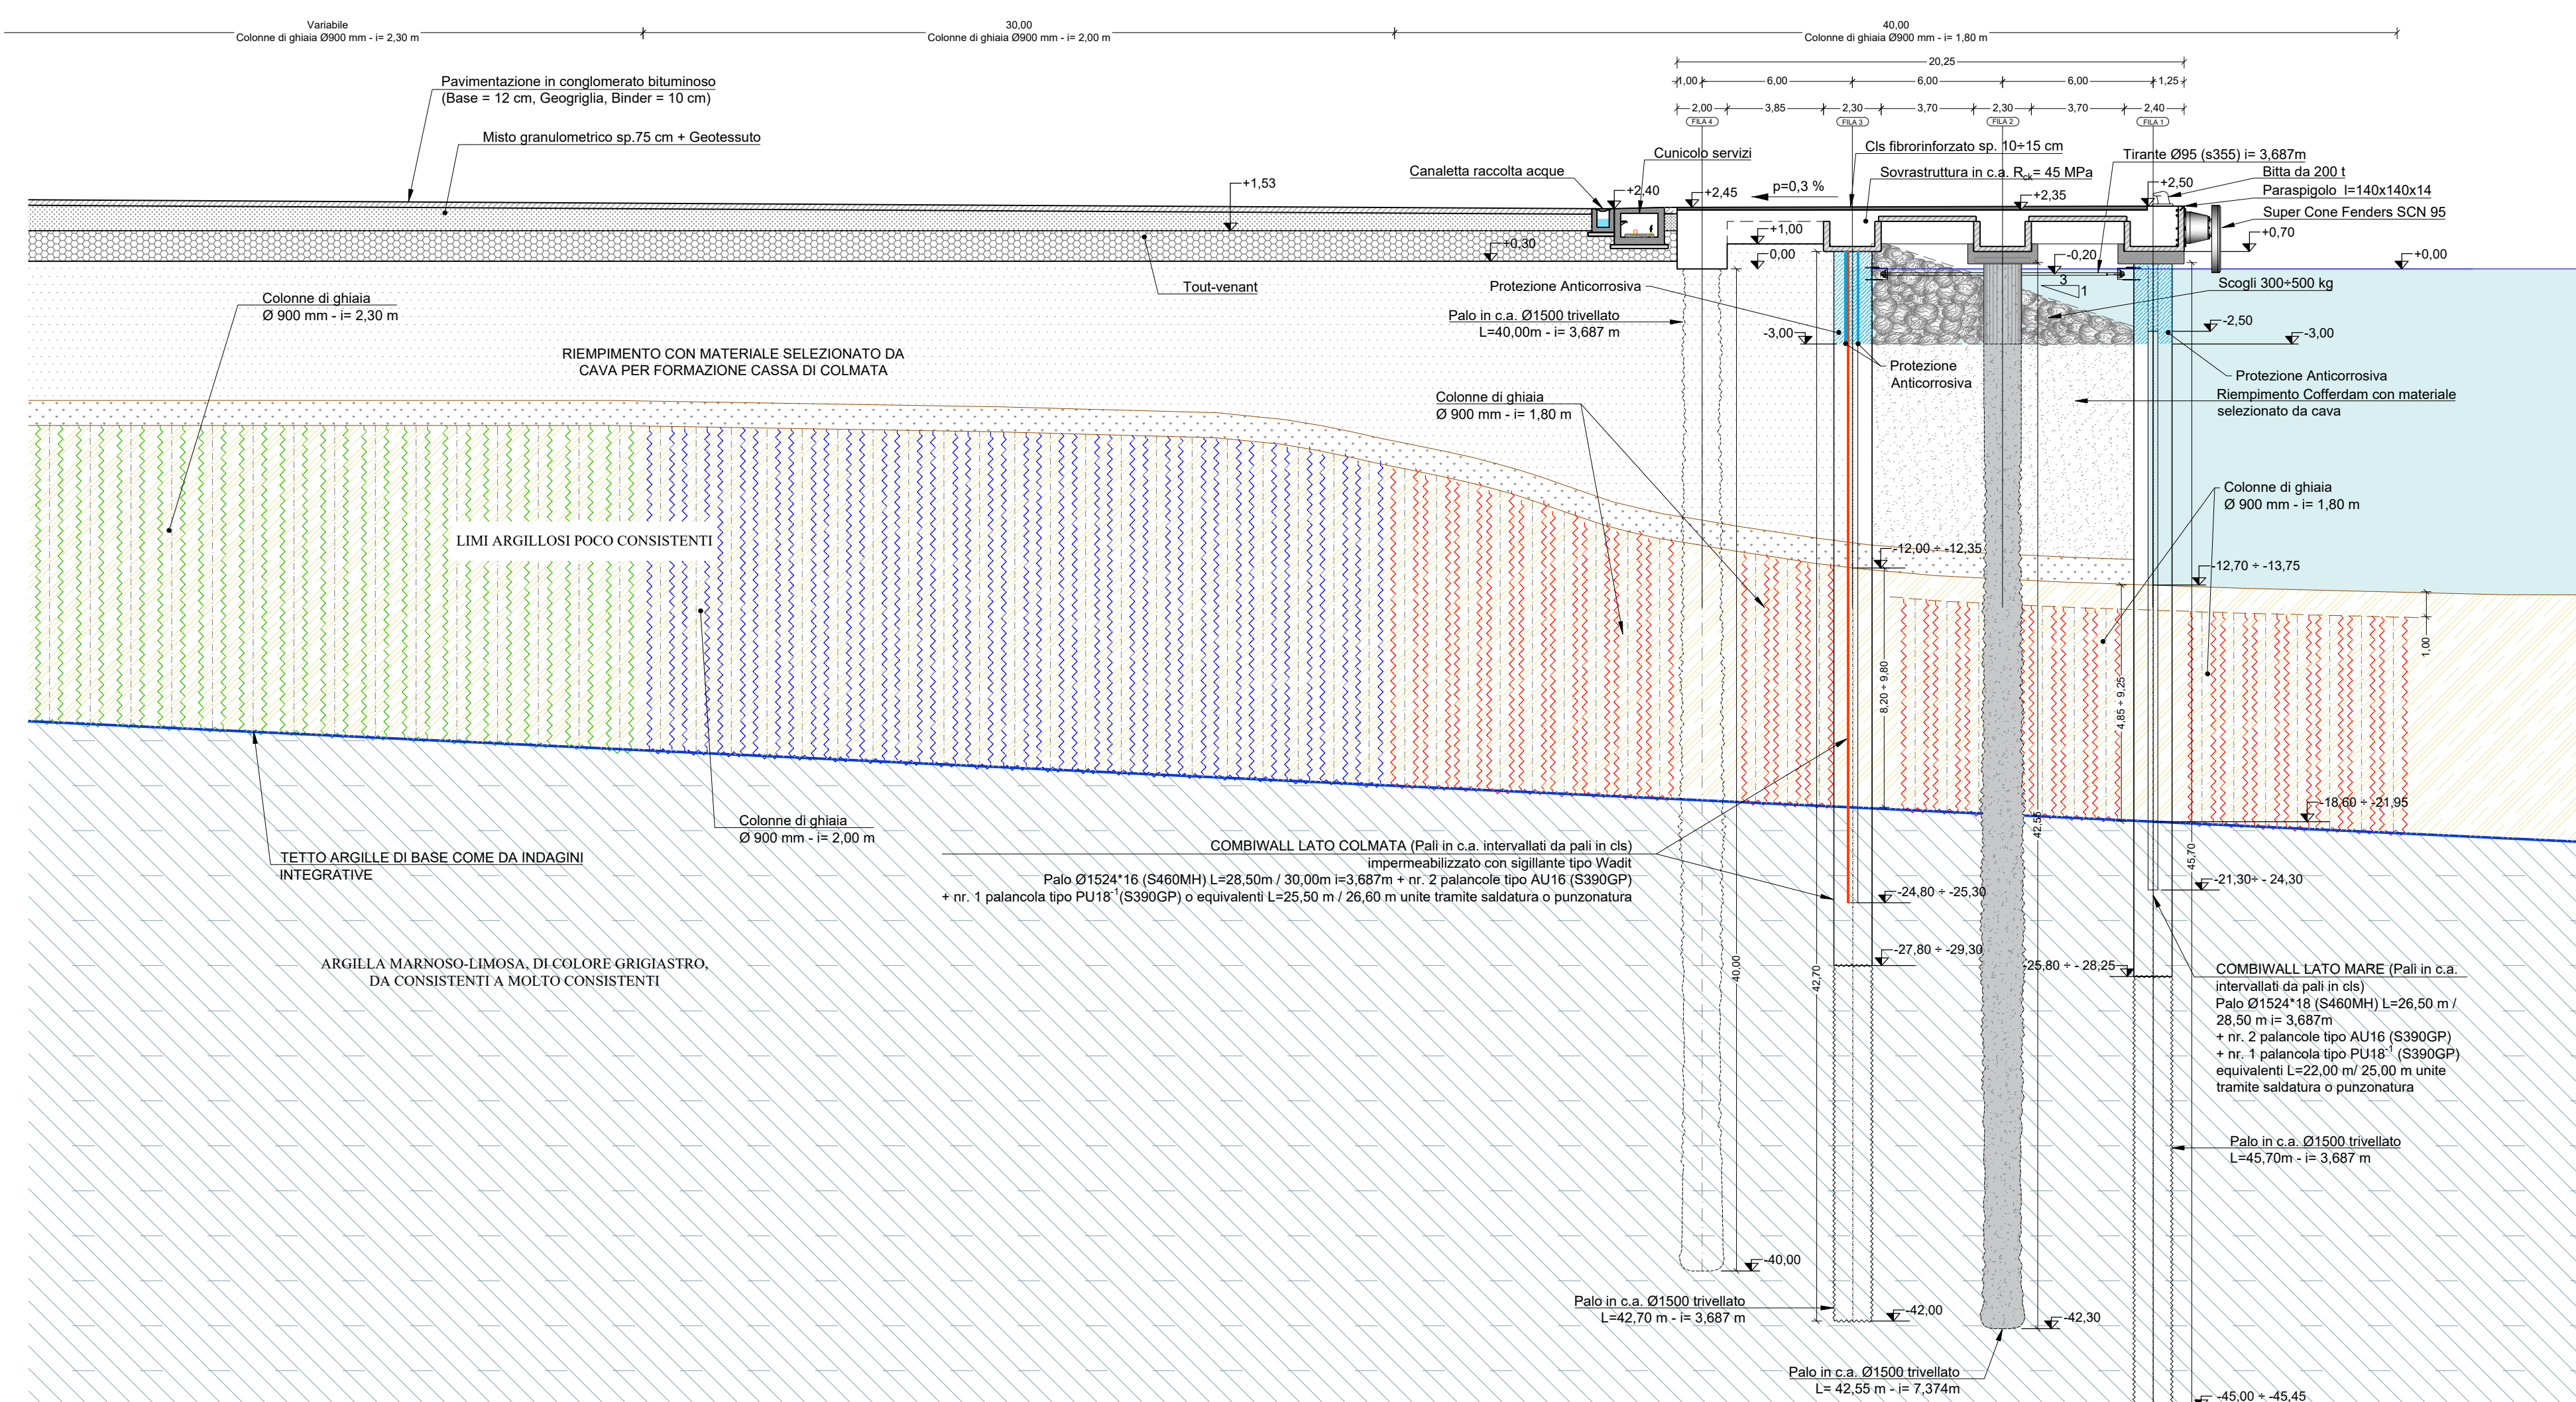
Variabile
Colonne di ghiaia Ø900 mm - i= 2,30 m

30,00
Colonne di ghiaia Ø900 mm - i= 2,00 m

40,00
Colonne di ghiaia Ø900 mm - i= 1,80 m

20,25
1,00 6,00 6,00 6,00 1,25
2,00 3,85 2,30 3,70 2,30 3,70 2,40
FILA 4 FILA 3 FILA 2 FILA 1

Pavimentazione in conglomerato bituminoso
(Base = 12 cm, Geogriglia, Binder = 10 cm)

Misto granulometrico sp.75 cm + Geotessuto

Cunicolo servizi

Cls fibrorinforzato sp. 10÷15 cm

Tirante Ø95 (s355) i= 3,687m

Bitta da 200 t

Paraspigolo l=140x140x14

Super Cone Fenders SCN 95

Canaletta raccolta acque

Sovrastruttura in c.a. $R_{ck}$= 45 MPa

+1,53
+2,40
+2,45
p=0,3 %
+2,35
+2,50
+0,70
+1,00
+0,30
0,00
-0,20
+0,00
3
1

Tout-venant

Protezione Anticorrosiva

Scogli 300÷500 kg

Colonne di ghiaia
Ø 900 mm - i= 2,30 m

Palo in c.a. Ø1500 trivellato
L=40,00m - i= 3,687 m

-3,00
-2,50
-3,00

Protezione
Anticorrosiva

Protezione Anticorrosiva

RIEMPIMENTO CON MATERIALE SELEZIONATO DA
CAVA PER FORMAZIONE CASSA DI COLMATA

Colonne di ghiaia
Ø 900 mm - i= 1,80 m

Riempimento Cofferdam con materiale
selezionato da cava

Colonne di ghiaia
Ø 900 mm - i= 1,80 m

LIMI ARGILLOSI POCO CONSISTENTI

-12,00 ÷ -12,35

-12,70 ÷ -13,75

1,00

8,20 ÷ 9,80

4,85 ÷ 9,25

-18,60 ÷ -21,95

Colonne di ghiaia
Ø 900 mm - i= 2,00 m

TETTO ARGILLE DI BASE COME DA INDAGINI
INTEGRATIVE

COMBIWALL LATO COLMATA (Pali in c.a. intervallati da pali in cls)
impermeabilizzato con sigillante tipo Wadit
Palo Ø1524*16 (S460MH) L=28,50m / 30,00m i=3,687m + nr. 2 palancole tipo AU16 (S390GP)
+ nr. 1 palancola tipo PU18$^{-1}$(S390GP) o equivalenti L=25,50 m / 26,60 m unite tramite saldatura o punzonatura

42,55
45,70

-21,30÷ - 24,30

-24,80 ÷ -25,30

-27,80 ÷ -29,30

-25,80 ÷ - 28,25

ARGILLA MARNOSO-LIMOSA, DI COLORE GRIGIASTRO,
DA CONSISTENTI A MOLTO CONSISTENTI

40,00
42,70

COMBIWALL LATO MARE (Pali in c.a.
intervallati da pali in cls)
Palo Ø1524*18 (S460MH) L=26,50 m /
28,50 m i= 3,687m
+ nr. 2 palancole tipo AU16 (S390GP)
+ nr. 1 palancola tipo PU18$^{-1}$ (S390GP)
equivalenti L=22,00 m/ 25,00 m unite
tramite saldatura o punzonatura

Palo in c.a. Ø1500 trivellato
L=45,70m - i= 3,687 m

-40,00

Palo in c.a. Ø1500 trivellato
L=42,70 m - i= 3,687 m

-42,00

-42,30

Palo in c.a. Ø1500 trivellato
L= 42,55 m - i= 7,374m

-45,00 ÷ -45,45